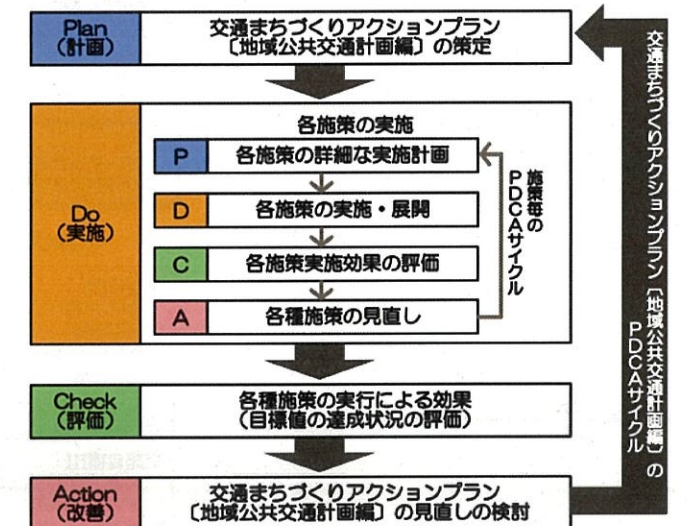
Plan
（計画）

交通まちづくりアクションプラン
〔地域公共交通計画編〕の策定

Do
（実施）

各施策の実施

P 各施策の詳細な実施計画

D 各施策の実施・展開

C 各施策実施効果の評価

A 各種施策の見直し

施策毎のPDCAサイクル

Check
（評価）

各種施策の実行による効果
（目標値の達成状況の評価）

Action
（改善）

交通まちづくりアクションプラン
〔地域公共交通計画編〕の見直しの検討

交通まちづくりアクションプラン〔地域公共交通計画編〕のPDCAサイクル